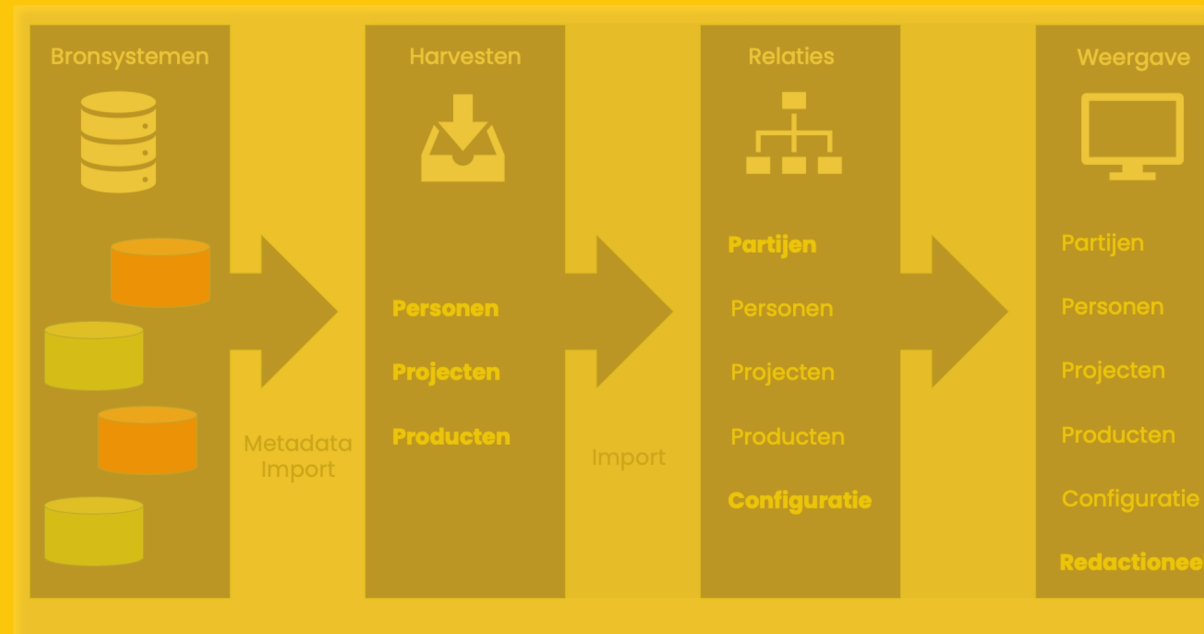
Bronsystemen

Metadata Import

Harvesten

Personen

Projecten

Producten

Import

Relaties

Partijen

Personen

Projecten

Producten

Configuratie

Weergave

Partijen

Personen

Projecten

Producten

Configuratie

Redactionee